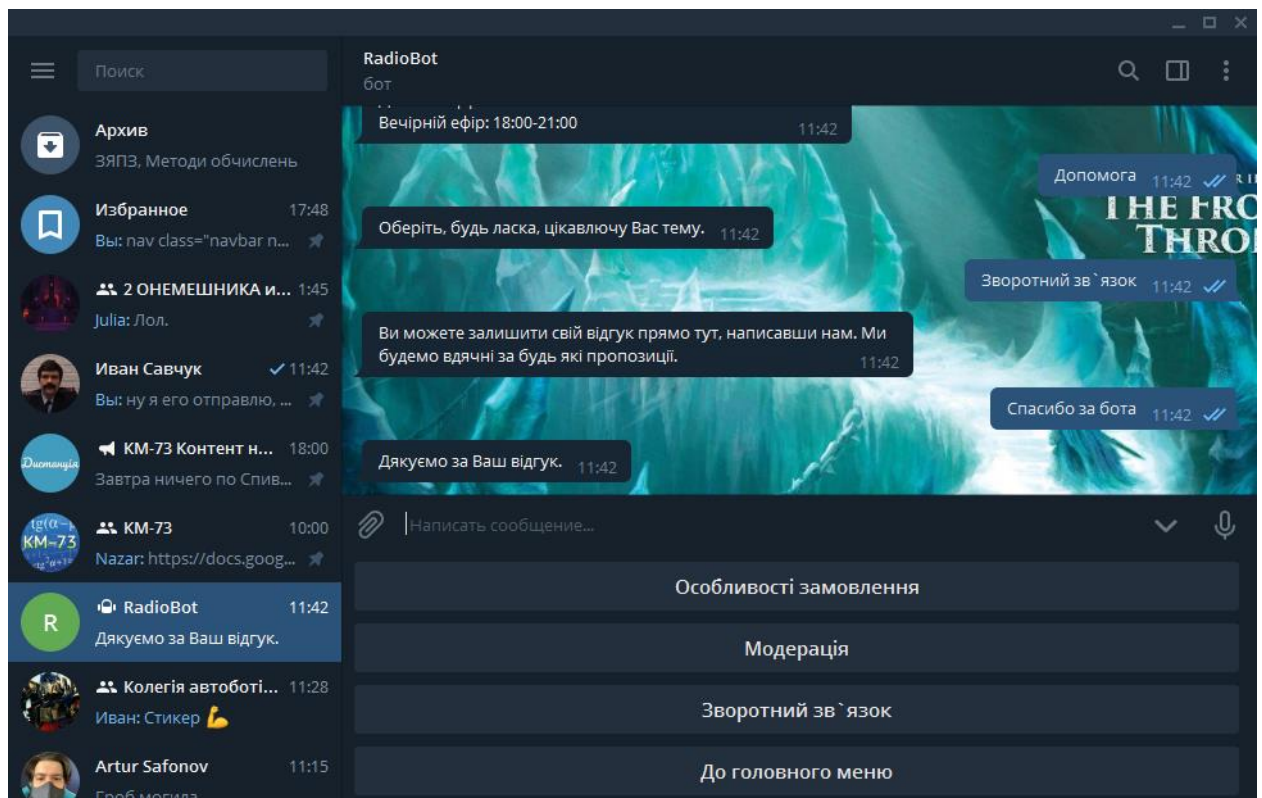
Поиск

Архив
ЗЯПЗ, Методи обчислень

Избранное 17:48
Вы: nav class="navbar n...

2 ОНЕМЕШНИКА и... 1:45
Julia: Лол.

Иван Савчук 11:42
Вы: ну я его отправлю, ...

КМ-73 Контент н... 18:00
Завтра ничего по Спив...

КМ-73 10:00
Nazar: https://docs.goog...

RadioBot 11:42
Дякуємо за Ваш відгук.

Колегія автоботі... 11:28
Иван: Стикер

Artur Safonov 11:15
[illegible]

RadioBot
бот

Вечірній ефір: 18:00-21:00 11:42

Допомога 11:42

THE FRO
THRO

Оберіть, будь ласка, цікавлючу Вас тему. 11:42

Зворотний зв`язок 11:42

Ви можете залишити свій відгук прямо тут, написавши нам. Ми будемо вдячні за будь які пропозиції. 11:42

Спасибо за бота 11:42

Дякуємо за Ваш відгук. 11:42

Написать сообщение...

Особливості замовлення

Модерація

Зворотний зв`язок

До головного меню